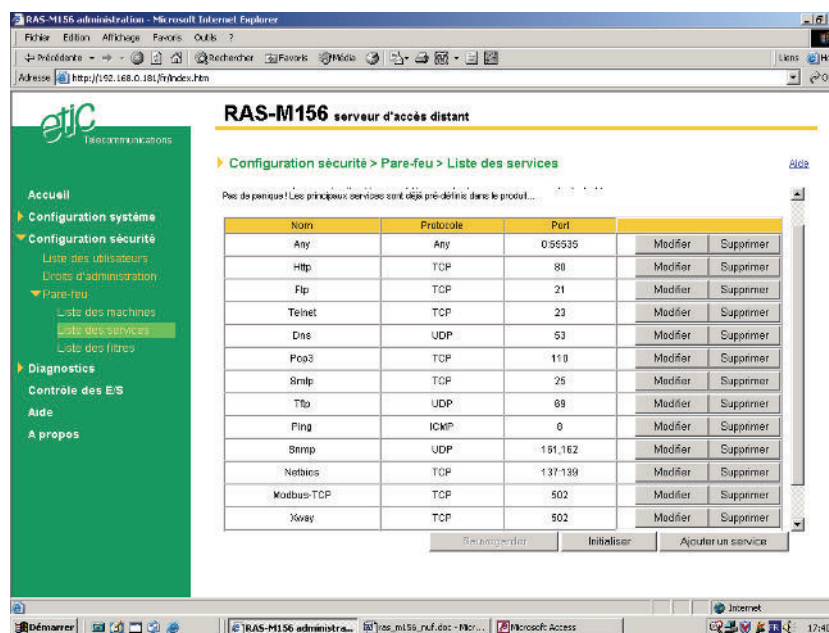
RAS-M156 administration - Microsoft Internet Explorer

Fichier Edition Affichage Favoris Outils ?

Précédente Rechercher Favoris Média

Adresse http://192.168.0.181/fr/index.htm

Liens

etic Télécommunications

RAS-M156 serveur d'accès distant

Configuration sécurité > Pare-feu > Liste des services

Aide

Accueil
Configuration système
Configuration sécurité
Liste des utilisateurs
Droits d'administration
Pare-feu
Liste des machines
Liste des services
Liste des filtres
Diagnostics
Contrôle des E/S
Aide
A propos

Pas de panique ! Les principaux services sont déjà pré-définis dans le produit...

| Nom | Protocole | Port | | |
|---|---|---|---|---|
| Any | Any | 0:65535 | Modifier | Supprimer |
| Http | TCP | 80 | Modifier | Supprimer |
| Ftp | TCP | 21 | Modifier | Supprimer |
| Telnet | TCP | 23 | Modifier | Supprimer |
| Dns | UDP | 53 | Modifier | Supprimer |
| Pop3 | TCP | 110 | Modifier | Supprimer |
| Smtp | TCP | 25 | Modifier | Supprimer |
| Tftp | UDP | 69 | Modifier | Supprimer |
| Ping | ICMP | 8 | Modifier | Supprimer |
| Snmp | UDP | 161,162 | Modifier | Supprimer |
| Netbios | TCP | 137:139 | Modifier | Supprimer |
| Modbus-TCP | TCP | 502 | Modifier | Supprimer |
| Xway | TCP | 502 | Modifier | Supprimer |

Sauvegarder Initialiser Ajouter un service

Internet

Démarrer RAS-M156 administra... ras_m156_nuf.doc - Micr... Microsoft Access 17:40